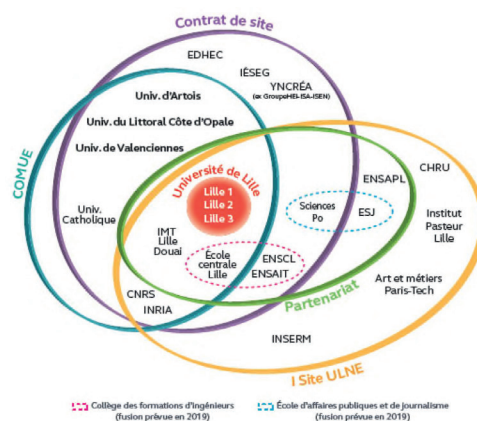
Contrat de site

EDHEC

IÉSEG

YNCRÉA
(ex GroupeHEI-ISA-ISEN)

Univ. d'Artois

Univ. du Littoral Côte d'Opale

Univ. de Valenciennes

COMUE

Université de Lille

Lille 1
Lille 2
Lille 3

Univ. Catholique

IMT Lille Douai

École centrale Lille

ENSCL
ENSAIT

Sciences Po

ESJ

ENSAPL

CHRU

Institut Pasteur Lille

Art et métiers Paris-Tech

Partenariat

CNRS
INRIA

INSERM

I Site ULNE

Collège des formations d'ingénieurs (fusion prévue en 2019)

École d'affaires publiques et de journalisme (fusion prévue en 2019)